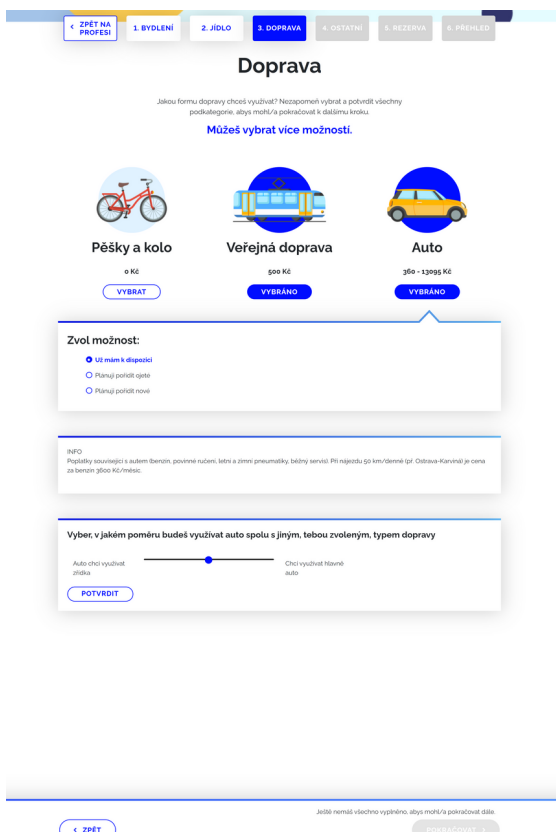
< ZPĚT NA PROFESI
1. BYDLENÍ
2. JÍDLO
3. DOPRAVA
4. OSTATNÍ
5. REZERVA
6. PŘEHLED

Doprava

Jakou formu dopravy chceš využívat? Nezapomeň vybrat a potvrdit všechny podkategorie, abys mohl/a pokračovat k dalšímu kroku.

Můžeš vybrat více možností.

Pěšky a kolo
0 Kč
VYBRAT

Veřejná doprava
500 Kč
VYBRÁNO

Auto
360 - 13095 Kč
VYBRÁNO

Zvol možnost:
Už mám k dispozici
Plánuji pořídit ojeté
Plánuji pořídit nové

INFO
Poplatky související s autem (benzín, povinné ručení, letní a zimní pneumatiky, běžný servis). Při nájezdu 50 km/denně (př. Ostrava-Karviná) je cena za benzín 3600 Kč/měsíc.

Vyber, v jakém poměru budeš využívat auto spolu s jiným, tebou zvoleným, typem dopravy

Auto chci využívat zřídka
Chci využívat hlavně auto

POTVRDIT

Ještě nemáš všechno vyplněno, abys mohl/a pokračovat dále.

< ZPĚT
POKRAČOVAT >